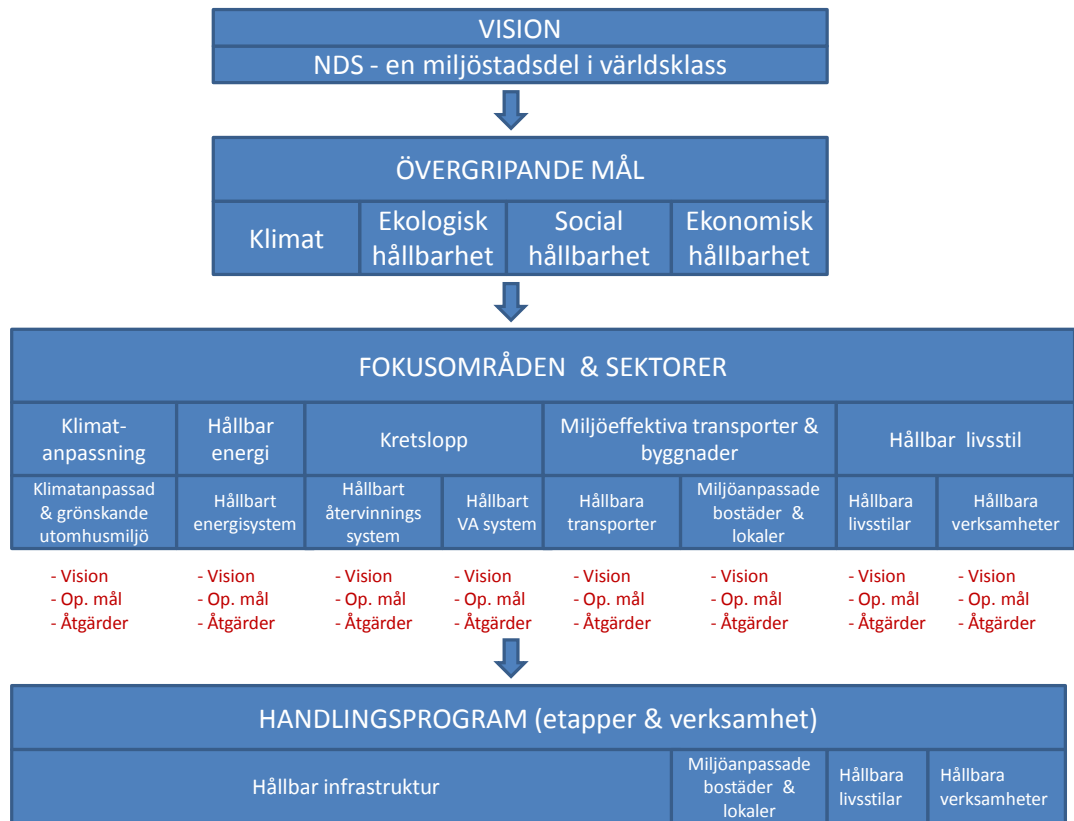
VISION

NDS - en miljöstadsdel i världsklass

ÖVERGRIPANDE MÅL

Klimat

Ekologisk hållbarhet

Social hållbarhet

Ekonomisk hållbarhet

FOKUSOMRÅDEN & SEKTORER

Klimatanpassning

Hållbar energi

Kretslopp

Miljöeffektiva transporter & byggnader

Hållbar livsstil

Klimatanpassad & grönskande utomhusmiljö

Hållbart energisystem

Hållbart återvinnings system

Hållbart VA system

Hållbara transporter

Miljöanpassade bostäder & lokaler

Hållbara livsstilar

Hållbara verksamheter

- Vision
- Op. mål
- Åtgärder

- Vision
- Op. mål
- Åtgärder

- Vision
- Op. mål
- Åtgärder

- Vision
- Op. mål
- Åtgärder

- Vision
- Op. mål
- Åtgärder

- Vision
- Op. mål
- Åtgärder

- Vision
- Op. mål
- Åtgärder

- Vision
- Op. mål
- Åtgärder

HANDLINGSPROGRAM (etapper & verksamhet)

Hållbar infrastruktur

Miljöanpassade bostäder & lokaler

Hållbara livsstilar

Hållbara verksamheter